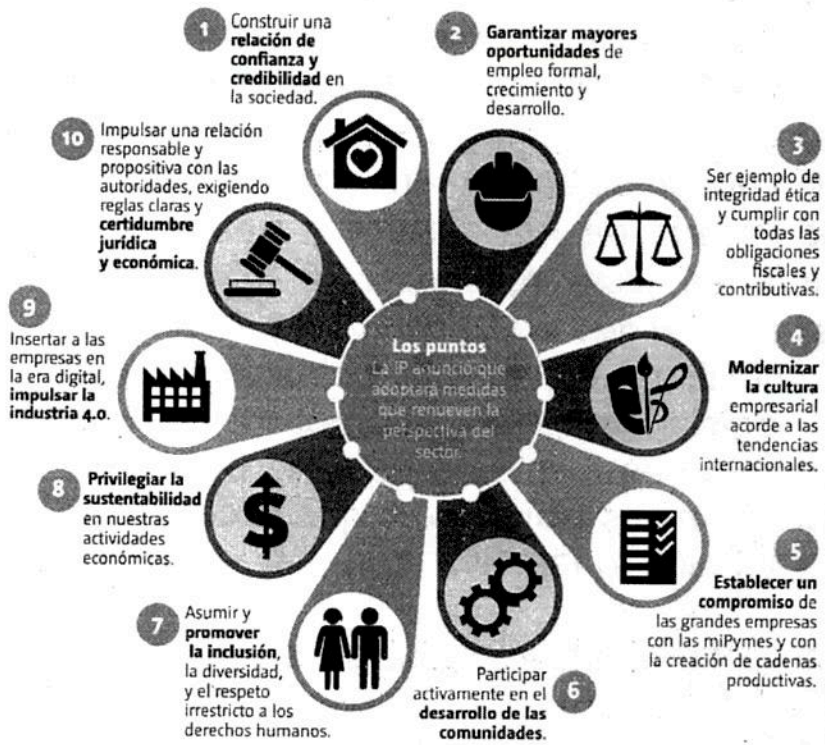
Los puntos
La IP anunció que adoptará medidas que renueven la perspectiva del sector.

1 Construir una **relación de confianza y credibilidad** en la sociedad.

2 **Garantizar mayores oportunidades** de empleo formal, crecimiento y desarrollo.

3 Ser ejemplo de integridad ética y cumplir con todas las obligaciones fiscales y contributivas.

4 **Modernizar la cultura** empresarial acorde a las tendencias internacionales.

5 **Establecer un compromiso** de las grandes empresas con las miPymes y con la creación de cadenas productivas.

6 Participar activamente en el **desarrollo de las comunidades**.

7 Asumir y **promover la inclusión**, la diversidad, y el respeto irrestricto a los derechos humanos.

8 **Privilegiar la sustentabilidad** en nuestras actividades económicas.

9 Insertar a las empresas en la era digital, **impulsar la industria 4.0**.

10 Impulsar una relación responsable y propositiva con las autoridades, exigiendo reglas claras y **certidumbre jurídica y económica**.